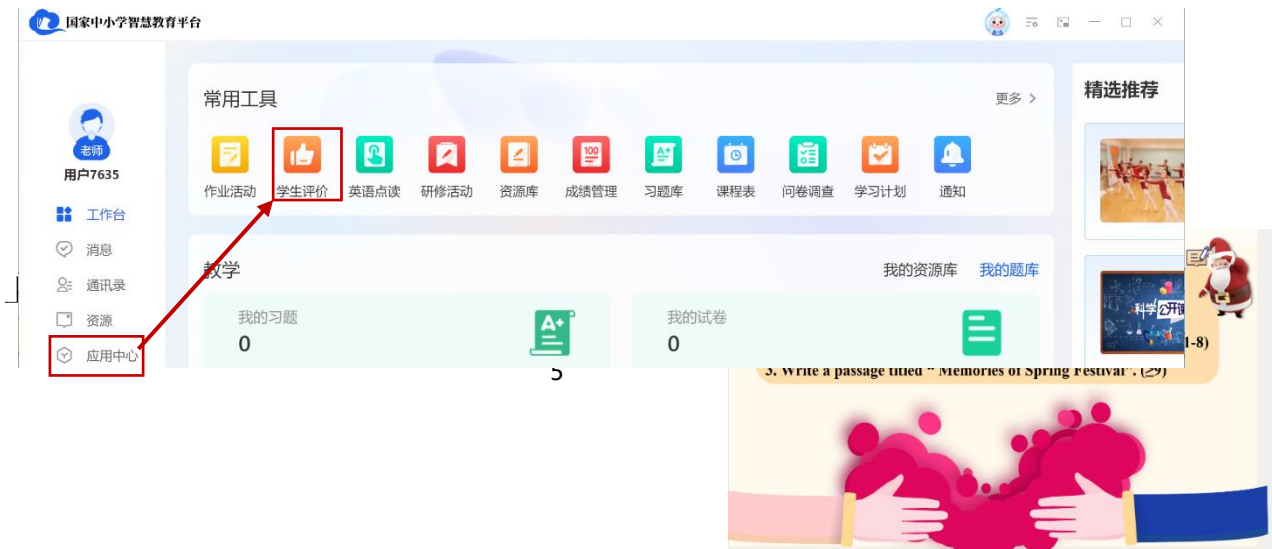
国家中小学智慧教育平台

老师
用户7635
工作台
消息
通讯录
资源
应用中心

常用工具
更多 >
作业活动
学生评价
英语点读
研修活动
资源库
成绩管理
习题库
课程表
问卷调查
学习计划
通知

教学
我的资源库
我的题库
我的习题
0
我的试卷
0

精选推荐
科学公开课

1-8)
3. Write a passage titled " Memories of Spring Festival". (29)

5